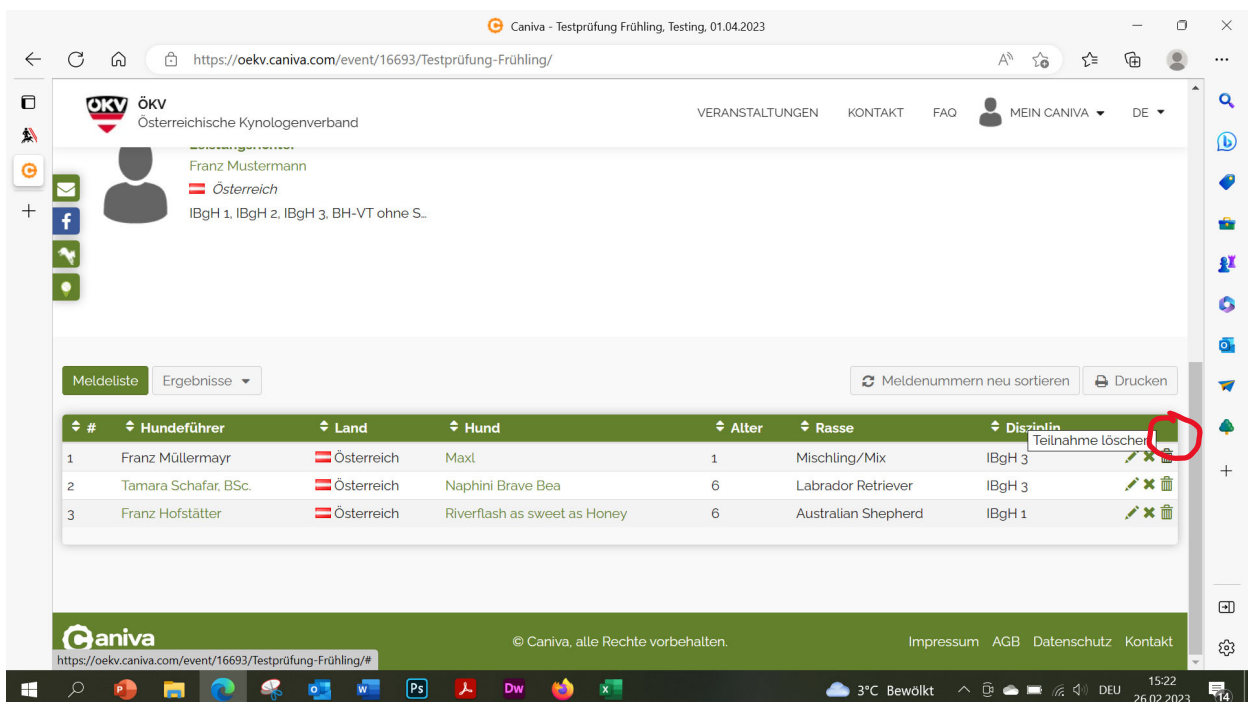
Caniva - Testprüfung Frühling, Testing, 01.04.2023

https://oekv.caniva.com/event/16693/Testprüfung-Frühling/

ÖKV
ÖKV
Österreichische Kynologenverband

VERANSTALTUNGEN KONTAKT FAQ MEIN CANIVA DE

Franz Mustermann
Österreich
IBgH 1, IBgH 2, IBgH 3, BH-VT ohne S...

Meldeliste Ergebnisse

Meldenummern neu sortieren Drucken

| # | Hundeführer | Land | Hund | Alter | Rasse | Disziplin |
|---|---|---|---|---|---|---|
| 1 | Franz Müllermayr | Österreich | Maxl | 1 | Mischling/Mix | IBgH 3 |
| 2 | Tamara Schafar, BSc. | Österreich | Naphini Brave Bea | 6 | Labrador Retriever | IBgH 3 |
| 3 | Franz Hofstätter | Österreich | Riverflash as sweet as Honey | 6 | Australian Shepherd | IBgH 1 |

Teilnahme löschen

Caniva
© Caniva, alle Rechte vorbehalten.
Impressum AGB Datenschutz Kontakt

https://oekv.caniva.com/event/16693/Testprüfung-Frühling/#

3°C Bewölkt DEU 15:22 26.02.2023 14